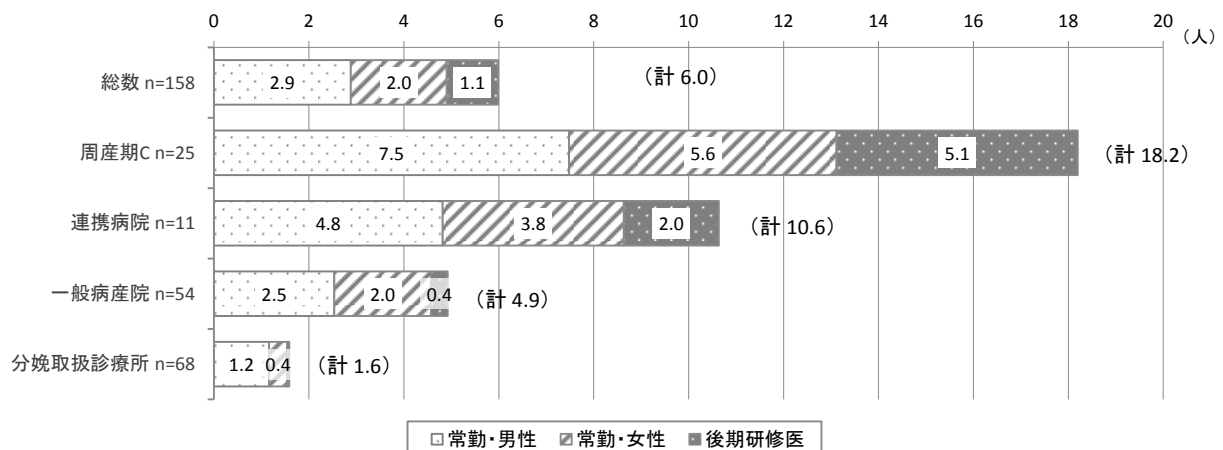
0 2 4 6 8 10 12 14 16 18 20 （人）

| | 常勤・男性 | 常勤・女性 | 後期研修医 | |
|---|---|---|---|---|
| 総数 n=158 | 2.9 | 2.0 | 1.1 | （計 6.0） |
| 周産期C n=25 | 7.5 | 5.6 | 5.1 | （計 18.2） |
| 連携病院 n=11 | 4.8 | 3.8 | 2.0 | （計 10.6） |
| 一般病産院 n=54 | 2.5 | 2.0 | 0.4 | （計 4.9） |
| 分娩取扱診療所 n=68 | 1.2 | 0.4 | | （計 1.6） |

□常勤・男性 ▨常勤・女性 ■後期研修医